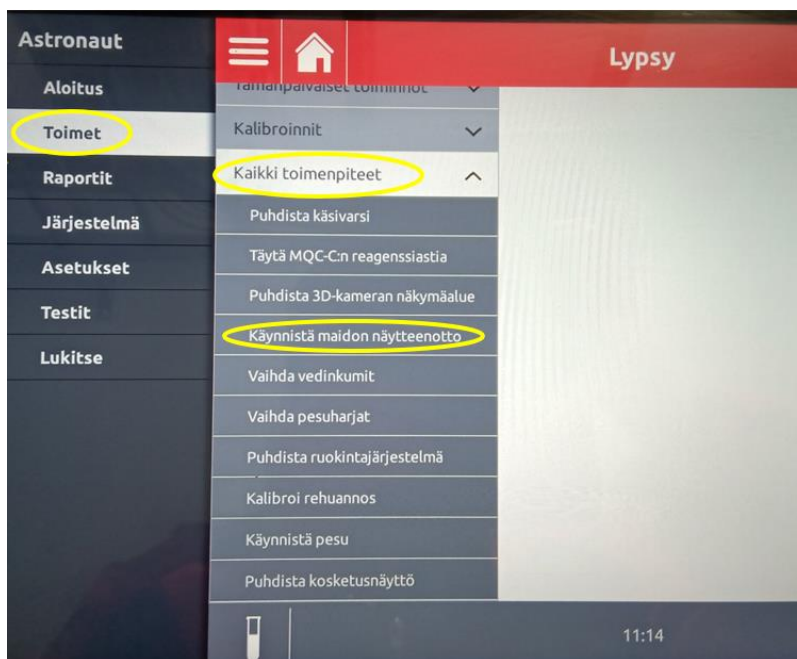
Astronaut
Aloitus
Toimet
Raportit
Järjestelmä
Asetukset
Testit
Lukitse

Lypsy

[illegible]
Kalibroinnit
Kaikki toimenpiteet
Puhdista käsivarsi
Täytä MQC-C:n reagenssiastia
Puhdista 3D-kameran näkymäalue
Käynnistä maidon näytteenotto
Vaihda vedinkumit
Vaihda pesuharjat
Puhdista ruokintajärjestelmä
Kalibroi rehuannos
Käynnistä pesu
Puhdista kosketusnäyttö

11:14